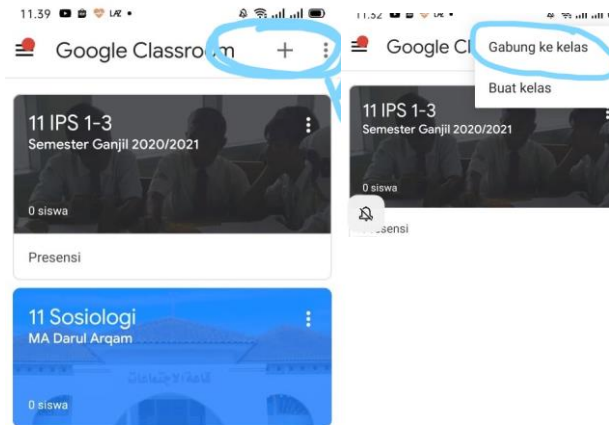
11.39

Google Classroom

11 IPS 1-3
Semester Ganjil 2020/2021

0 siswa

Presensi

11 Sosiologi
MA Darul Arqam

0 siswa

11.32

Google Cl

Gabung ke kelas

Buat kelas

11 IPS 1-3
Semester Ganjil 2020/2021

0 siswa

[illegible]sensi